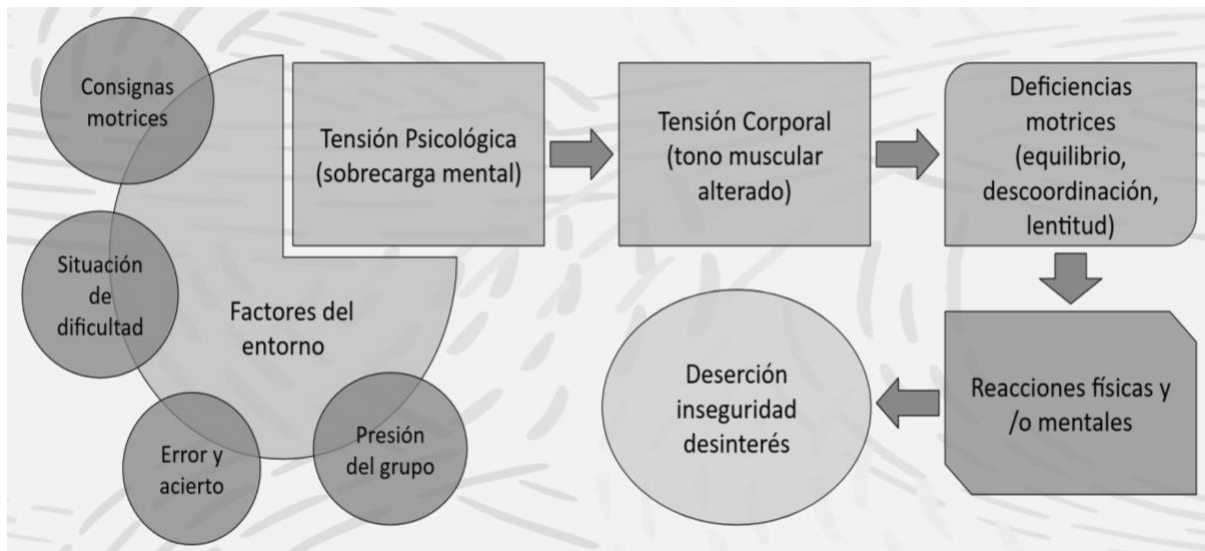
Consignas motrices

Situación de dificultad

Factores del entorno

Error y acierto

Presión del grupo

Tensión Psicológica (sobrecarga mental)

Tensión Corporal (tono muscular alterado)

Deficiencias motrices (equilibrio, descoordinación, lentitud)

Reacciones físicas y /o mentales

Deserción inseguridad desinterés